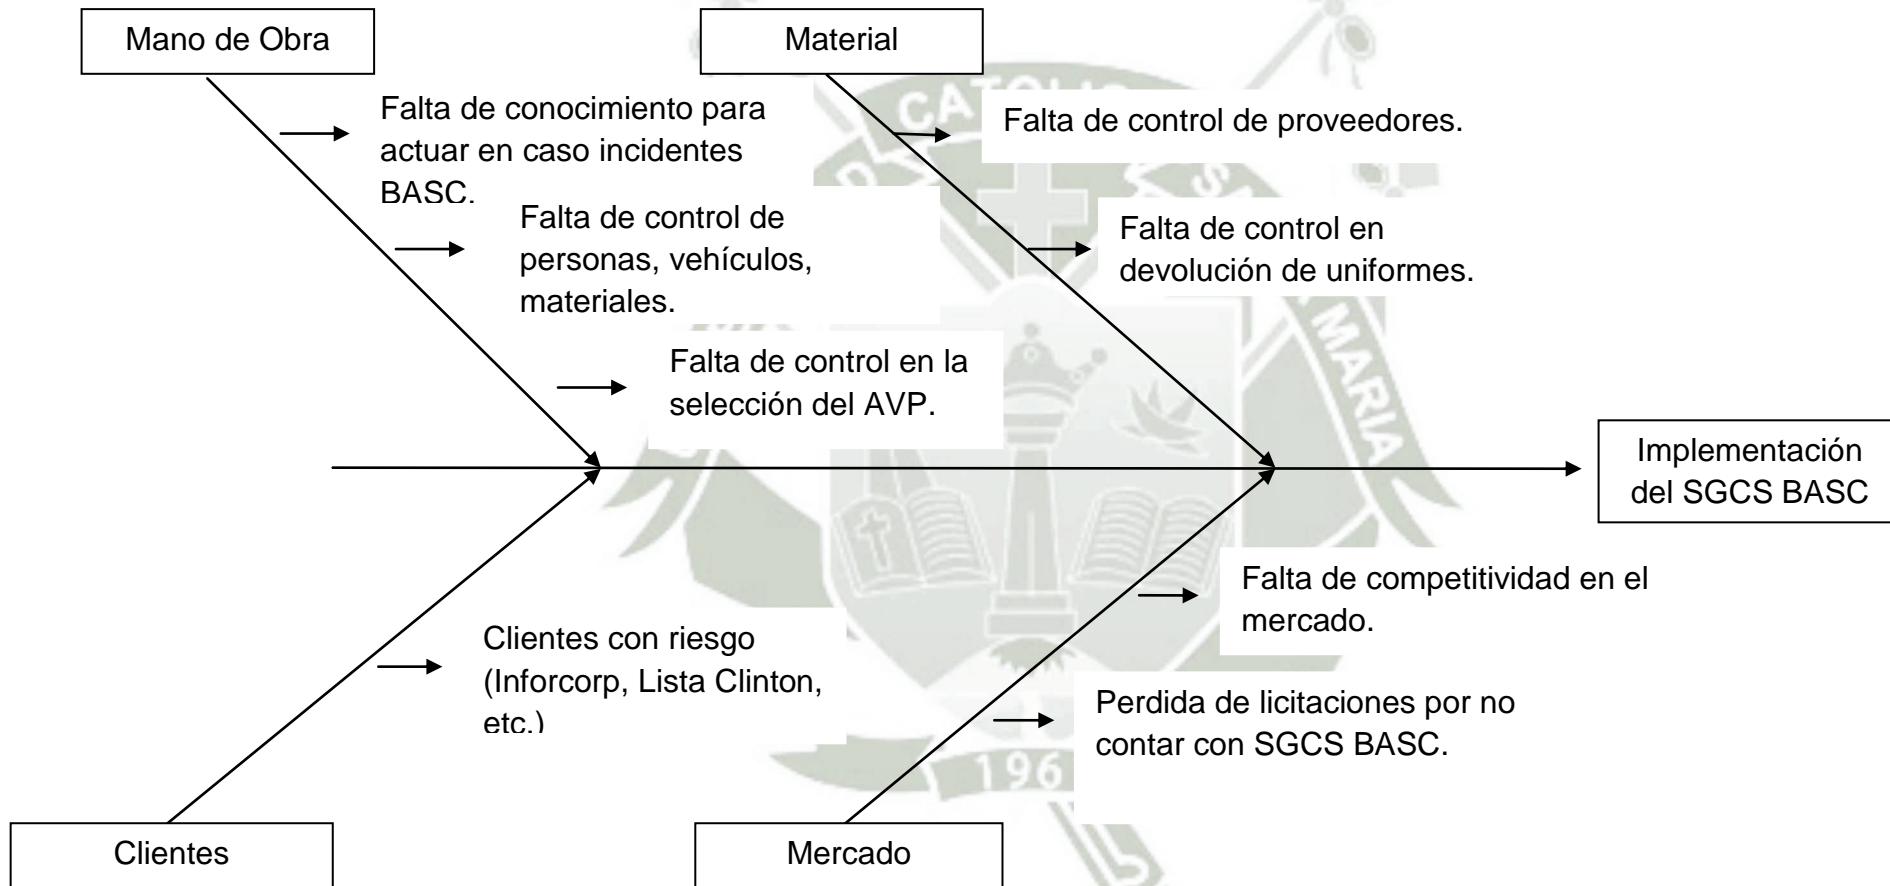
Mano de Obra

Material

Falta de conocimiento para actuar en caso incidentes BASC.

Falta de control de proveedores.

Falta de control de personas, vehículos, materiales.

Falta de control en devolución de uniformes.

Falta de control en la selección del AVP.

Implementación del SGCS BASC

Falta de competitividad en el mercado.

Clientes con riesgo (Inforcorp, Lista Clinton, etc.)

Perdida de licitaciones por no contar con SGCS BASC.

Clientes

Mercado